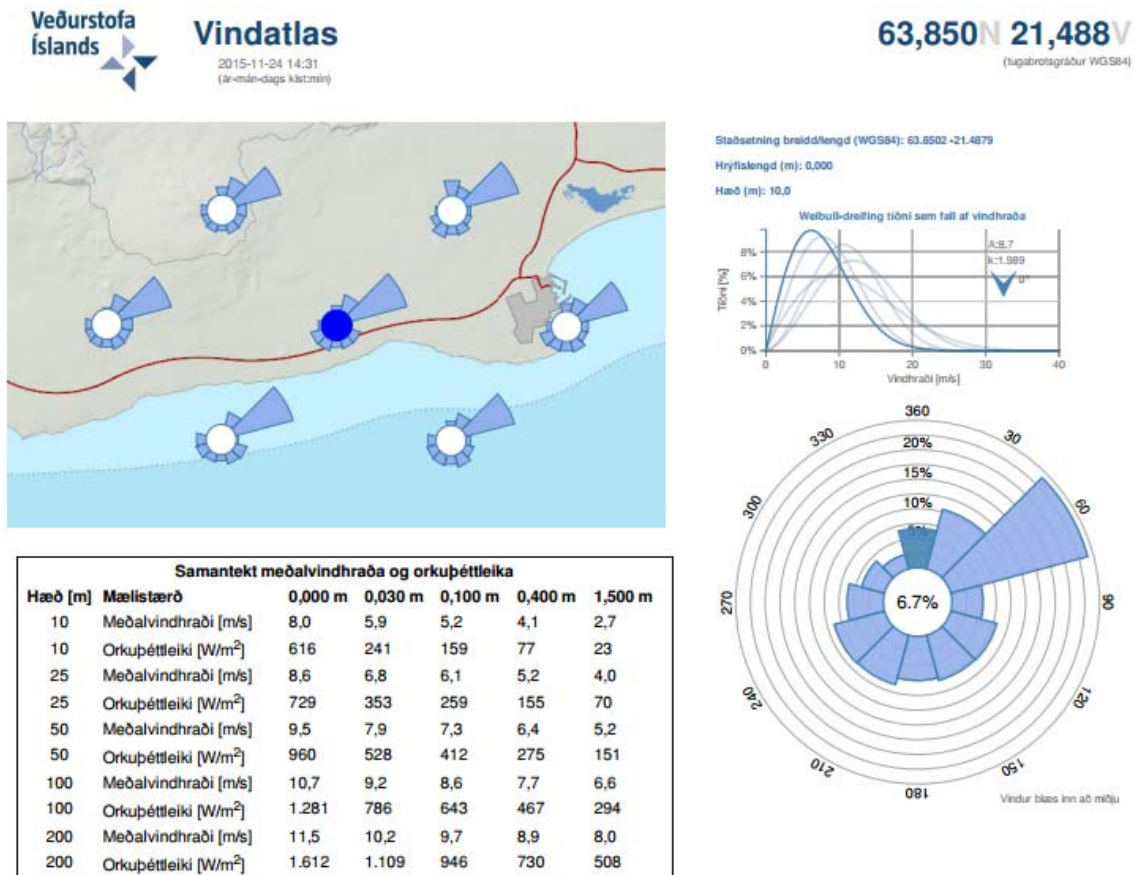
Veðurstofa Íslands

Vindatlas
2015-11-24 14:31
(ár-mán-dags klst:mín)

63,850N 21,488V
(tugabrotsgráður WGS84)

Staðsetning breidd/lengd (WGS84): 63.8502 -21.4879
Hrýfislengd (m): 0,000
Hæð (m): 10,0

Weibull-dreifing tíðni sem fall af vindhraða

A:8.7
k:1.989
0°

Tíðni [%]
8%
6%
4%
2%
0%
0 10 20 30 40
Vindhraði [m/s]

360
30
60
90
120
150
180
210
240
270
300
330
20%
15%
10%
5%
6.7%

Vindur blæs inn að miðju

Samantekt meðalvindhraða og orkuþéttleika

| Hæð [m] | Mælistærð | 0,000 m | 0,030 m | 0,100 m | 0,400 m | 1,500 m |
|---|---|---|---|---|---|---|
| 10 | Meðalvindhraði [m/s] | 8,0 | 5,9 | 5,2 | 4,1 | 2,7 |
| 10 | Orkuþéttleiki [W/m$^2$] | 616 | 241 | 159 | 77 | 23 |
| 25 | Meðalvindhraði [m/s] | 8,6 | 6,8 | 6,1 | 5,2 | 4,0 |
| 25 | Orkuþéttleiki [W/m$^2$] | 729 | 353 | 259 | 155 | 70 |
| 50 | Meðalvindhraði [m/s] | 9,5 | 7,9 | 7,3 | 6,4 | 5,2 |
| 50 | Orkuþéttleiki [W/m$^2$] | 960 | 528 | 412 | 275 | 151 |
| 100 | Meðalvindhraði [m/s] | 10,7 | 9,2 | 8,6 | 7,7 | 6,6 |
| 100 | Orkuþéttleiki [W/m$^2$] | 1.281 | 786 | 643 | 467 | 294 |
| 200 | Meðalvindhraði [m/s] | 11,5 | 10,2 | 9,7 | 8,9 | 8,0 |
| 200 | Orkuþéttleiki [W/m$^2$] | 1.612 | 1.109 | 946 | 730 | 508 |